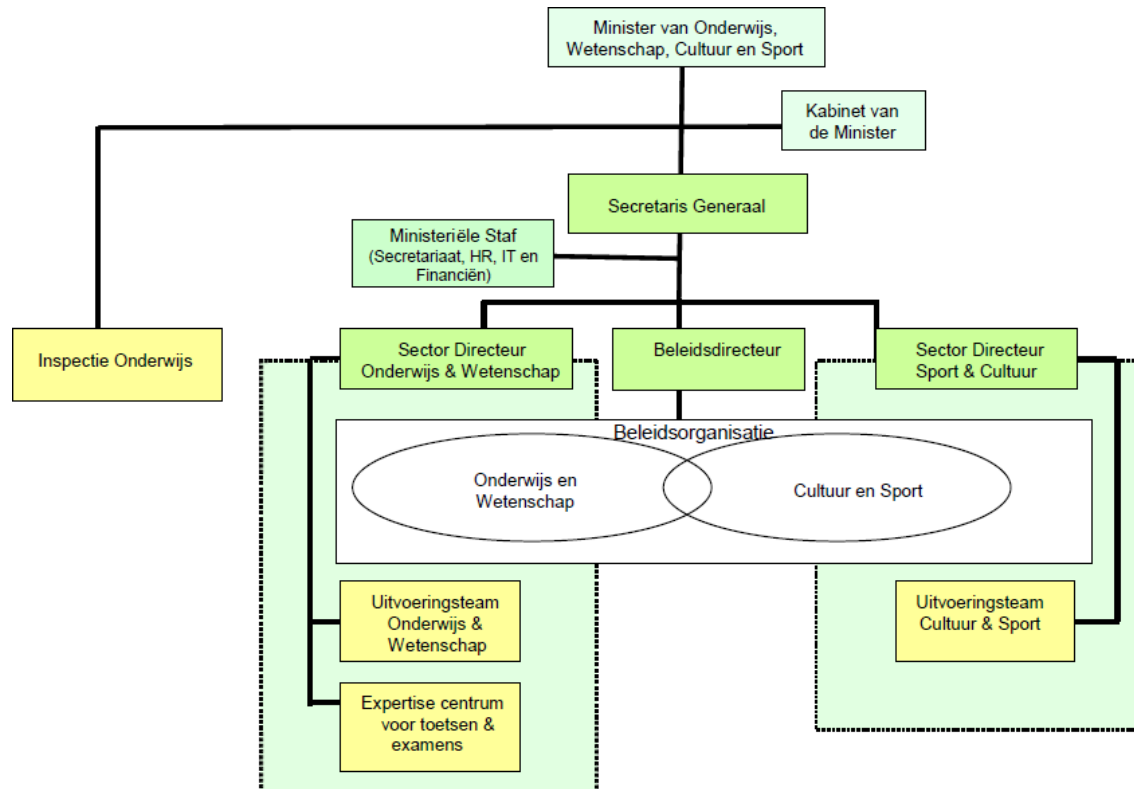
Minister van Onderwijs, Wetenschap, Cultuur en Sport

Kabinet van de Minister

Secretaris Generaal

Ministeriële Staf (Secretariaat, HR, IT en Financiën)

Inspectie Onderwijs

Sector Directeur Onderwijs & Wetenschap

Beleidsdirecteur

Sector Directeur Sport & Cultuur

Beleidsorganisatie

Onderwijs en Wetenschap

Cultuur en Sport

Uitvoeringsteam Onderwijs & Wetenschap

Expertise centrum voor toetsen & examens

Uitvoeringsteam Cultuur & Sport